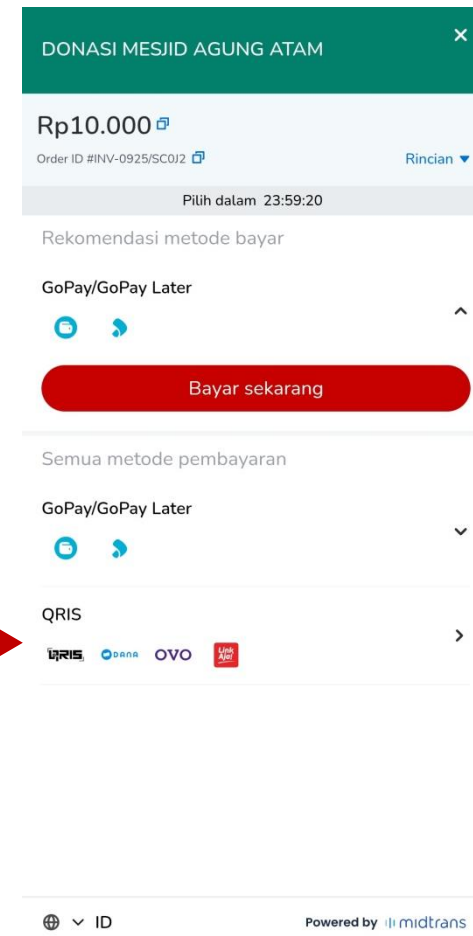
DONASI MESJID AGUNG ATAM

×

Rp10.000

Order ID #INV-0925/SC0J2

Rincian

Pilih dalam 23:59:20

Rekomendasi metode bayar

GoPay/GoPay Later

Bayar sekarang

Semua metode pembayaran

GoPay/GoPay Later

QRIS

QRIS DANA OVO LinkAja!

ID

Powered by midtrans